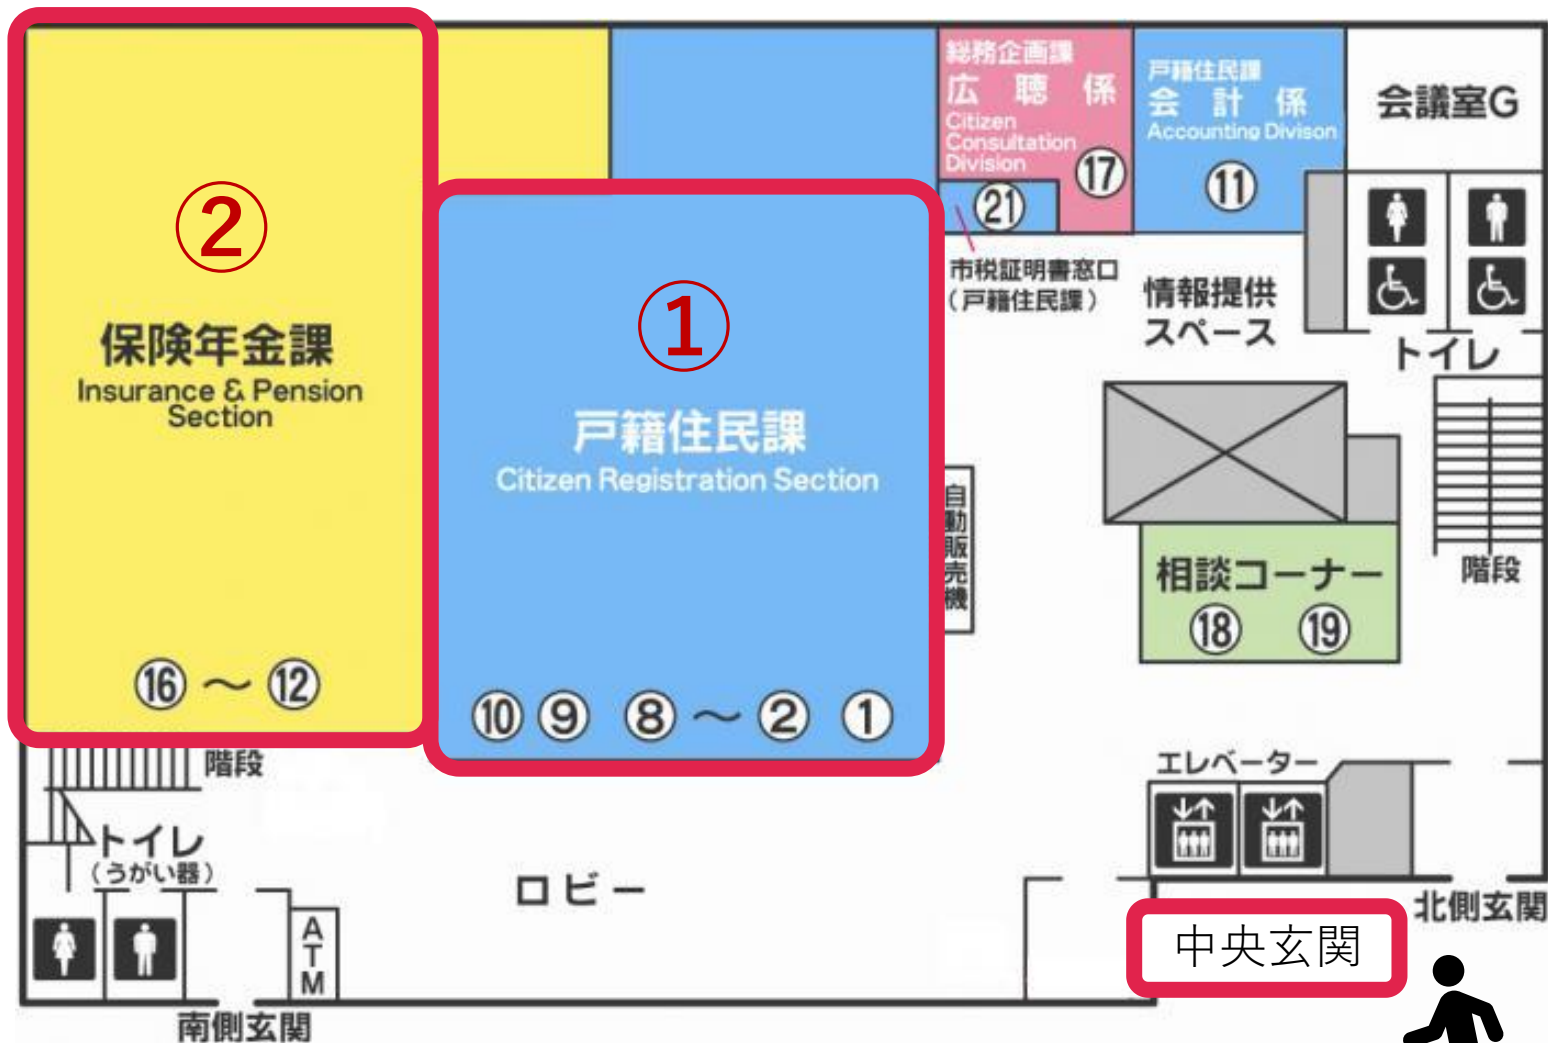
②
保険年金課
Insurance & Pension Section
⑯ ～ ⑫

①
戸籍住民課
Citizen Registration Section
⑩ ⑨ ⑧ ～ ② ①

総務企画課
広 聴 係
Citizen Consultation Division
⑰
㉑

戸籍住民課
会 計 係
Accounting Divison
⑪

会議室G

市税証明書窓口
（戸籍住民課）

情報提供スペース

トイレ

自動販売機

相談コーナー
⑱ ⑲

階段

階段

トイレ
（うがい器）

ATM

ロビー

エレベーター

北側玄関

中央玄関

南側玄関